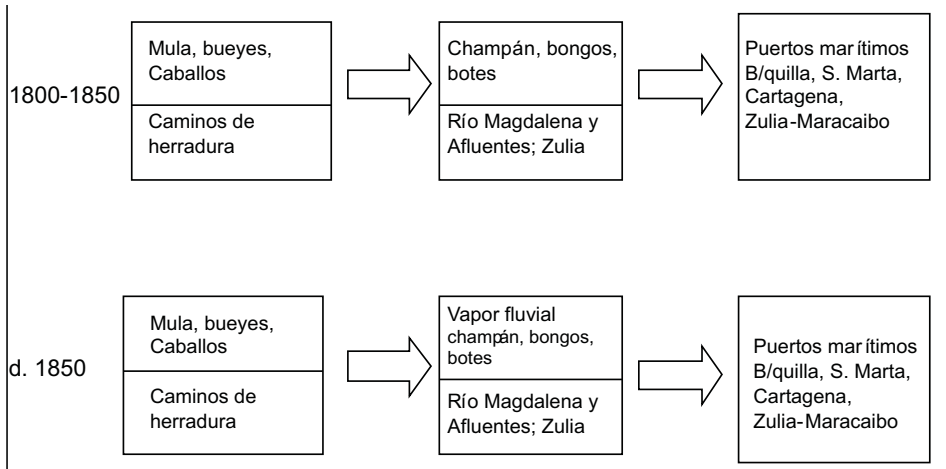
1800-1850

| Mula, bueyes, Caballos |
|---|
| Caminos de herradura |

| Champán, bongos, botes |
|---|
| Río Magdalena y Afluentes; Zulia |

Puertos marítimos B/quilla, S. Marta, Cartagena, Zulia-Maracaibo

d. 1850

| Mula, bueyes, Caballos |
|---|
| Caminos de herradura |

| Vapor fluvial champán, bongos, botes |
|---|
| Río Magdalena y Afluentes; Zulia |

Puertos marítimos B/quilla, S. Marta, Cartagena, Zulia-Maracaibo